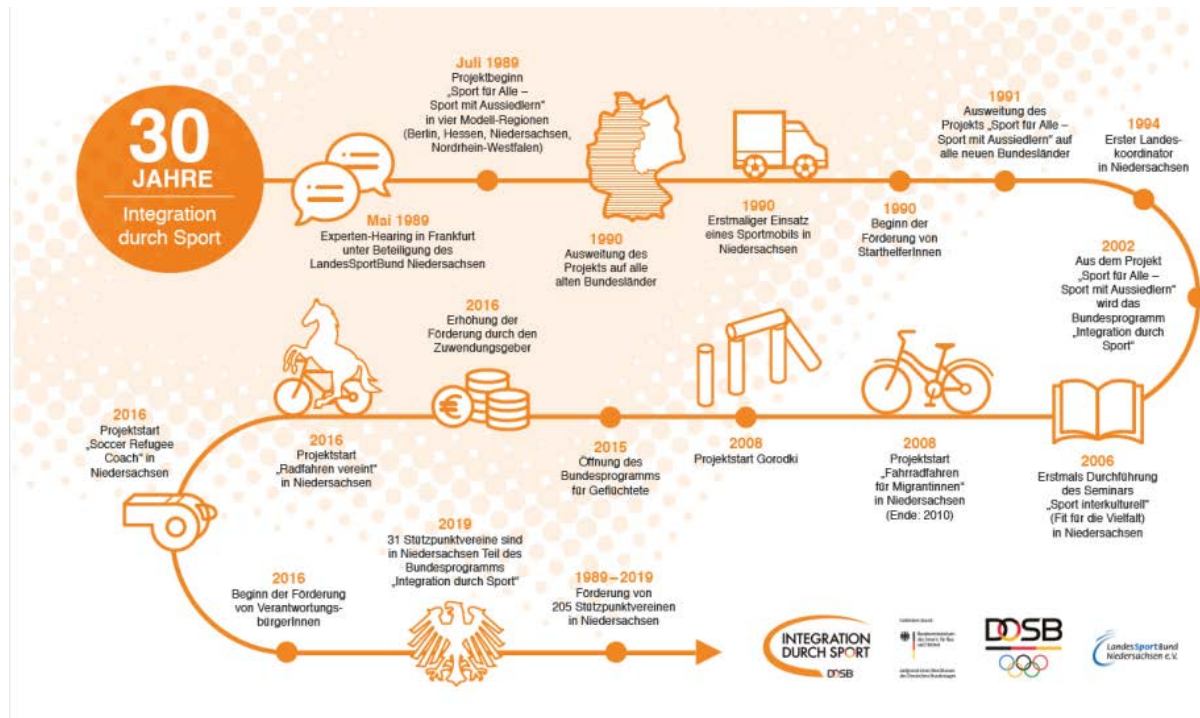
30 JAHRE

Integration durch Sport

Mai 1989
Experten-Hearing in Frankfurt unter Beteiligung des LandesSportBund Niedersachsen

Juli 1989
Projektbeginn „Sport für Alle – Sport mit Aussiedlern“ in vier Modell-Regionen (Berlin, Hessen, Niedersachsen, Nordrhein-Westfalen)

1990
Ausweitung des Projekts auf alle alten Bundesländer

1990
Erstmaliger Einsatz eines Sportmobils in Niedersachsen

1990
Beginn der Förderung von StarthelferInnen

1991
Ausweitung des Projekts „Sport für Alle – Sport mit Aussiedlern“ auf alle neuen Bundesländer

1994
Erster Landeskoordinator in Niedersachsen

2002
Aus dem Projekt „Sport für Alle – Sport mit Aussiedlern“ wird das Bundesprogramm „Integration durch Sport“

2006
Erstmals Durchführung des Seminars „Sport interkulturell“ (Fit für die Vielfalt) in Niedersachsen

2008
Projektstart „Fahrradfahren für Migrantinnen“ in Niedersachsen (Ende: 2010)

2008
Projektstart Gorodki

2015
Öffnung des Bundesprogramms für Geflüchtete

2016
Erhöhung der Förderung durch den Zuwendungsgeber

2016
Projektstart „Radfahren vereint“ in Niedersachsen

2016
Projektstart „Soccer Refugee Coach“ in Niedersachsen

2016
Beginn der Förderung von VerantwortungsbürgerInnen

2019
31 Stützpunktvereine sind in Niedersachsen Teil des Bundesprogramms „Integration durch Sport“

1989 – 2019
Förderung von 205 Stützpunktvereinen in Niedersachsen

INTEGRATION DURCH SPORT DOSB

Gefördert durch: Bundesministerium des Innern, für Bau und Heimat
aufgrund eines Beschlusses des Deutschen Bundestages

DOSB

LandesSportBund Niedersachsen e.V.